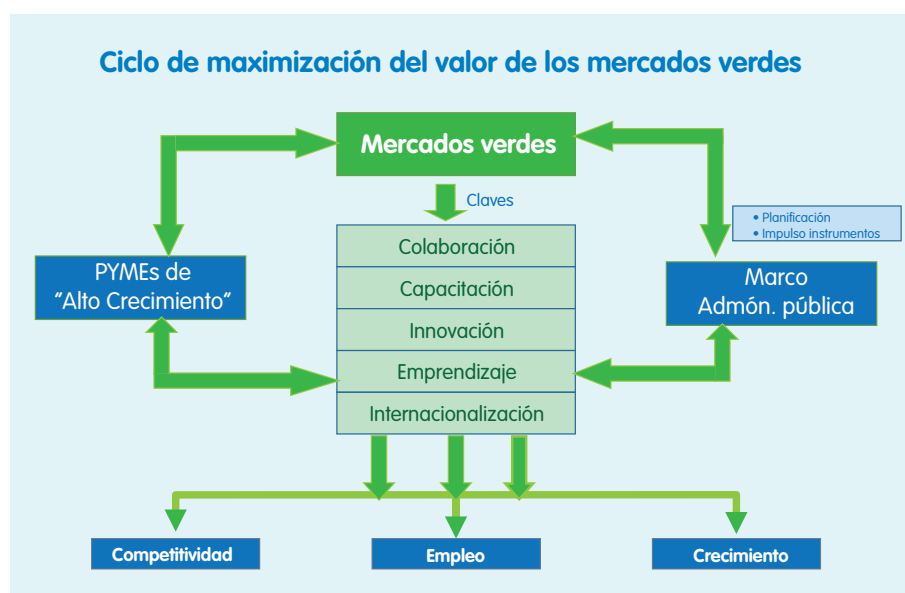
Ciclo de maximización del valor de los mercados verdes

Mercados verdes

Claves

Colaboración
Capacitación
Innovación
Emprendizaje
Internacionalización

PYMEs de "Alto Crecimiento"

• Planificación
• Impulso instrumentos

Marco Admón. pública

Competitividad

Empleo

Crecimiento